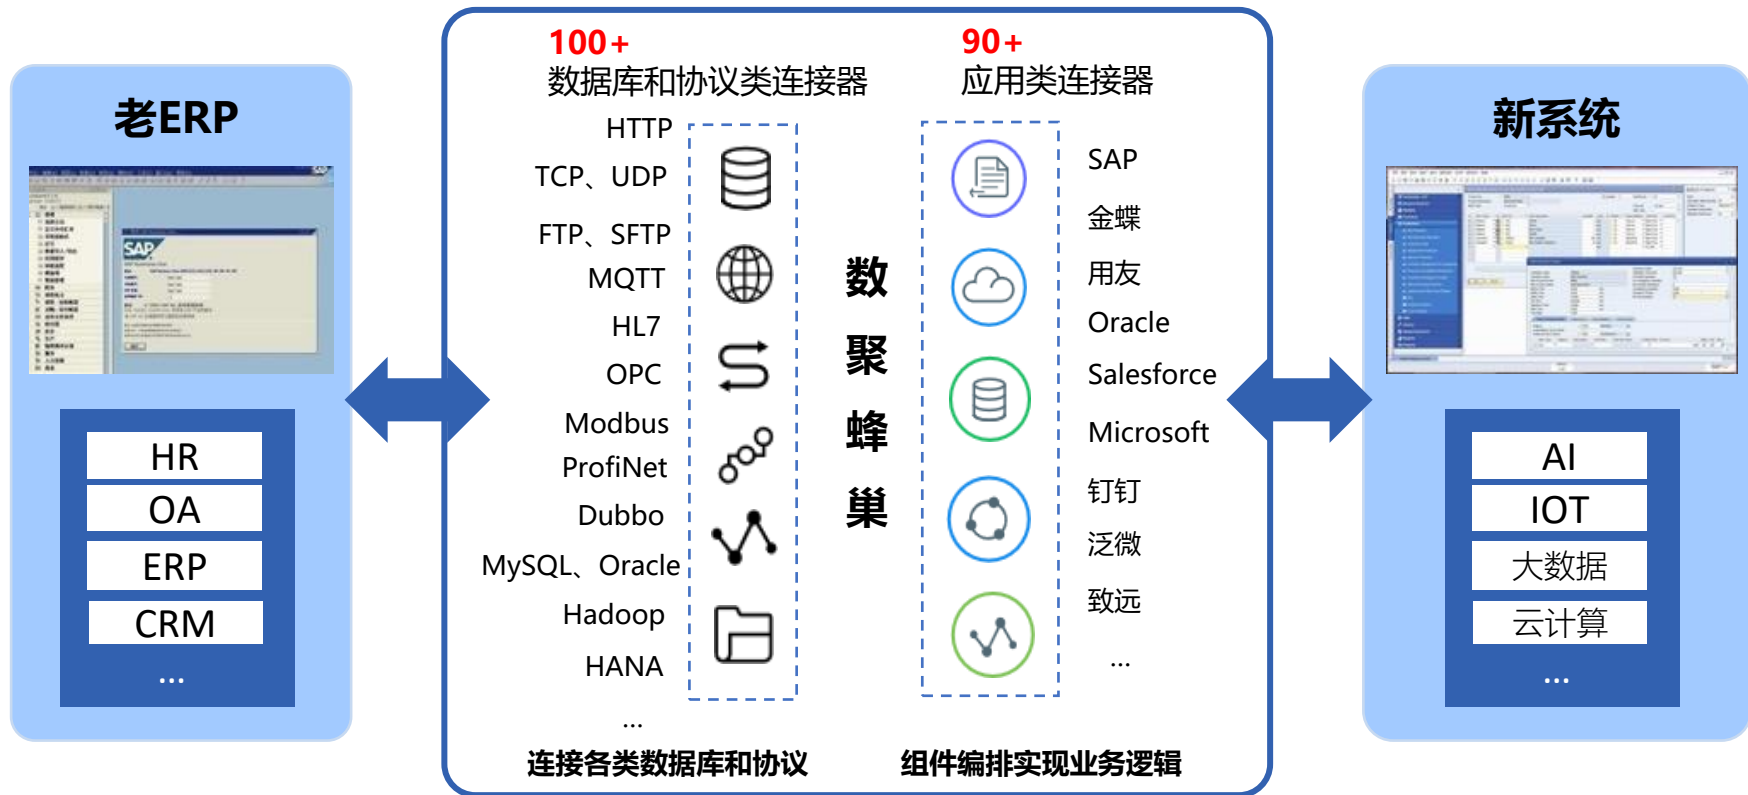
老ERP

SAP

HR
OA
ERP
CRM
...

100+
数据库和协议类连接器

HTTP
TCP、UDP
FTP、SFTP
MQTT
HL7
OPC
Modbus
ProfiNet
Dubbo
MySQL、Oracle
Hadoop
HANA
...

数聚蜂巢

90+
应用类连接器

SAP
金蝶
用友
Oracle
Salesforce
Microsoft
钉钉
泛微
致远
...

连接各类数据库和协议

组件编排实现业务逻辑

新系统

AI
IOT
大数据
云计算
...